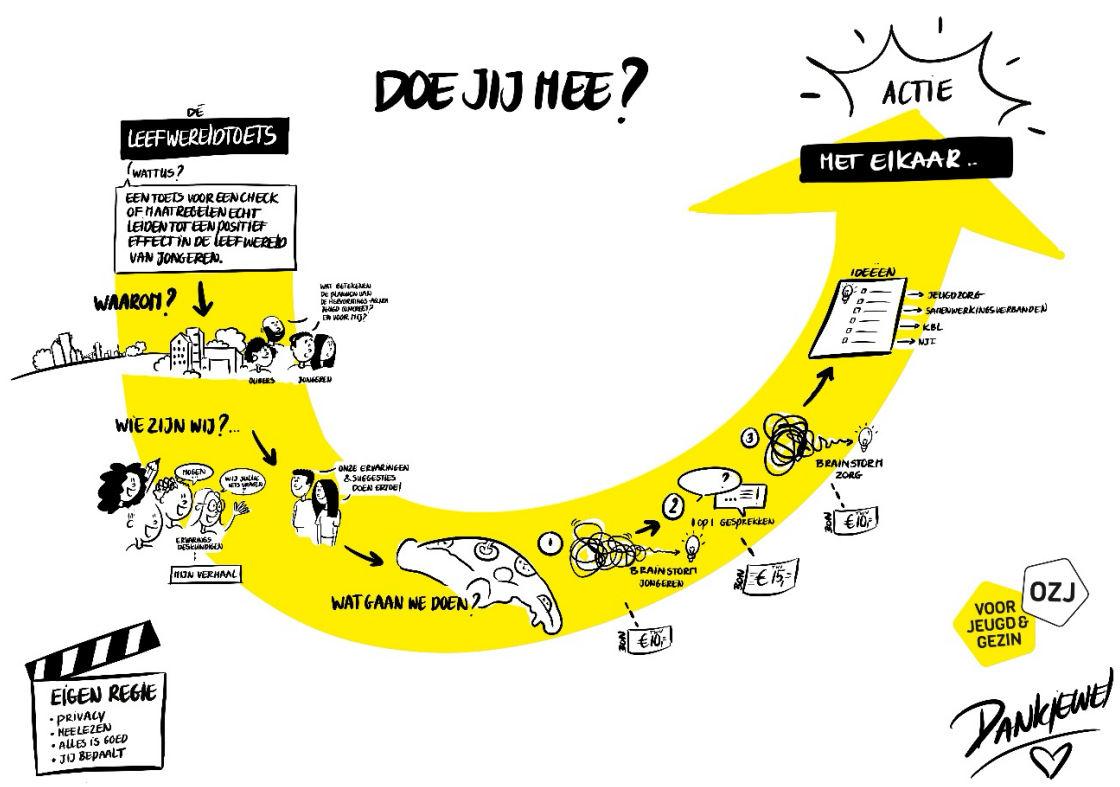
DOE JIJ MEE?

ACTIE

MET ELKAAR..

DE
LEEFWERELDTOETS

WATTUS?

EEN TOETS VOOR EEN CHECK OF MAATREGELEN ECHT LEIDEN TOT EEN POSITIEF EFFECT IN DE LEEFWERELD VAN JONGEREN.

WAAROM?

WAT BETEKENEN DE PLANNEN VAN DE REGERING VOOR JONGEREN? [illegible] EN VOOR MIJ?

OUDERS

JONGEREN

WIE ZIJN WIJ?...

MOGEN

WIJ ZIJN ER NIETS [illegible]

ERVARINGS DESKUNDIGEN

MIJN VERHAAL

ONZE ERVARINGEN & SUGGESTIES DOEN ERTOE!

WAT GAAN WE DOEN?

1

BRAINSTORM JONGEREN

BON €10,-

2

1 OP 1 GESPREKKEN

BON €15,-

3

BRAINSTORM ZORG

BON €10,-

IDEEEN

JEUGDZORG

SAMENWERKINGSVERBANDEN

KBL

NJI

OZJ

VOOR JEUGD & GEZIN

EIGEN REGIE
• PRIVACY
• MEELEZEN
• ALLES IS GOED
• JIJ BEPAALT

Dankjewel